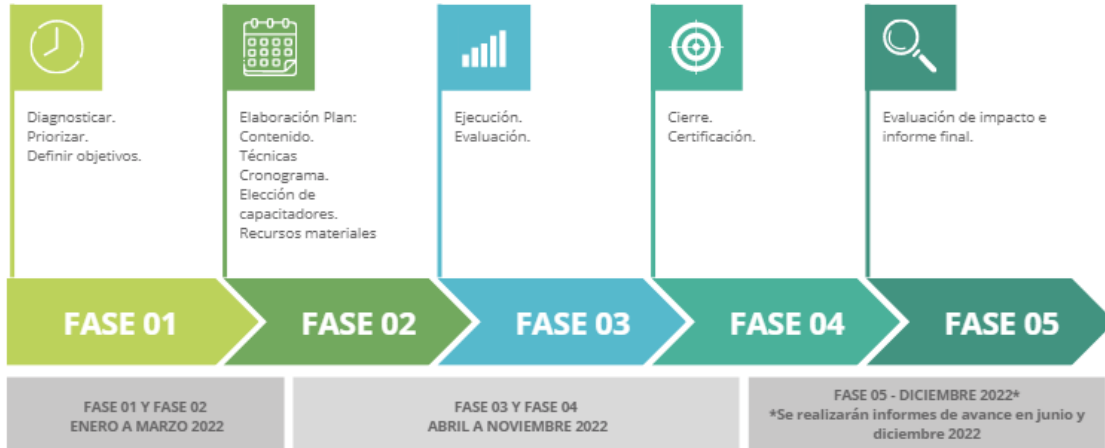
Diagnosticar.
Priorizar.
Definir objetivos.

Elaboración Plan:
Contenido.
Técnicas
Cronograma.
Elección de capacitadores.
Recursos materiales

Ejecución.
Evaluación.

Cierre.
Certificación.

Evaluación de impacto e informe final.

FASE 01

FASE 02

FASE 03

FASE 04

FASE 05

FASE 01 Y FASE 02
ENERO A MARZO 2022

FASE 03 Y FASE 04
ABRIL A NOVIEMBRE 2022

FASE 05 - DICIEMBRE 2022*
*Se realizarán informes de avance en junio y diciembre 2022